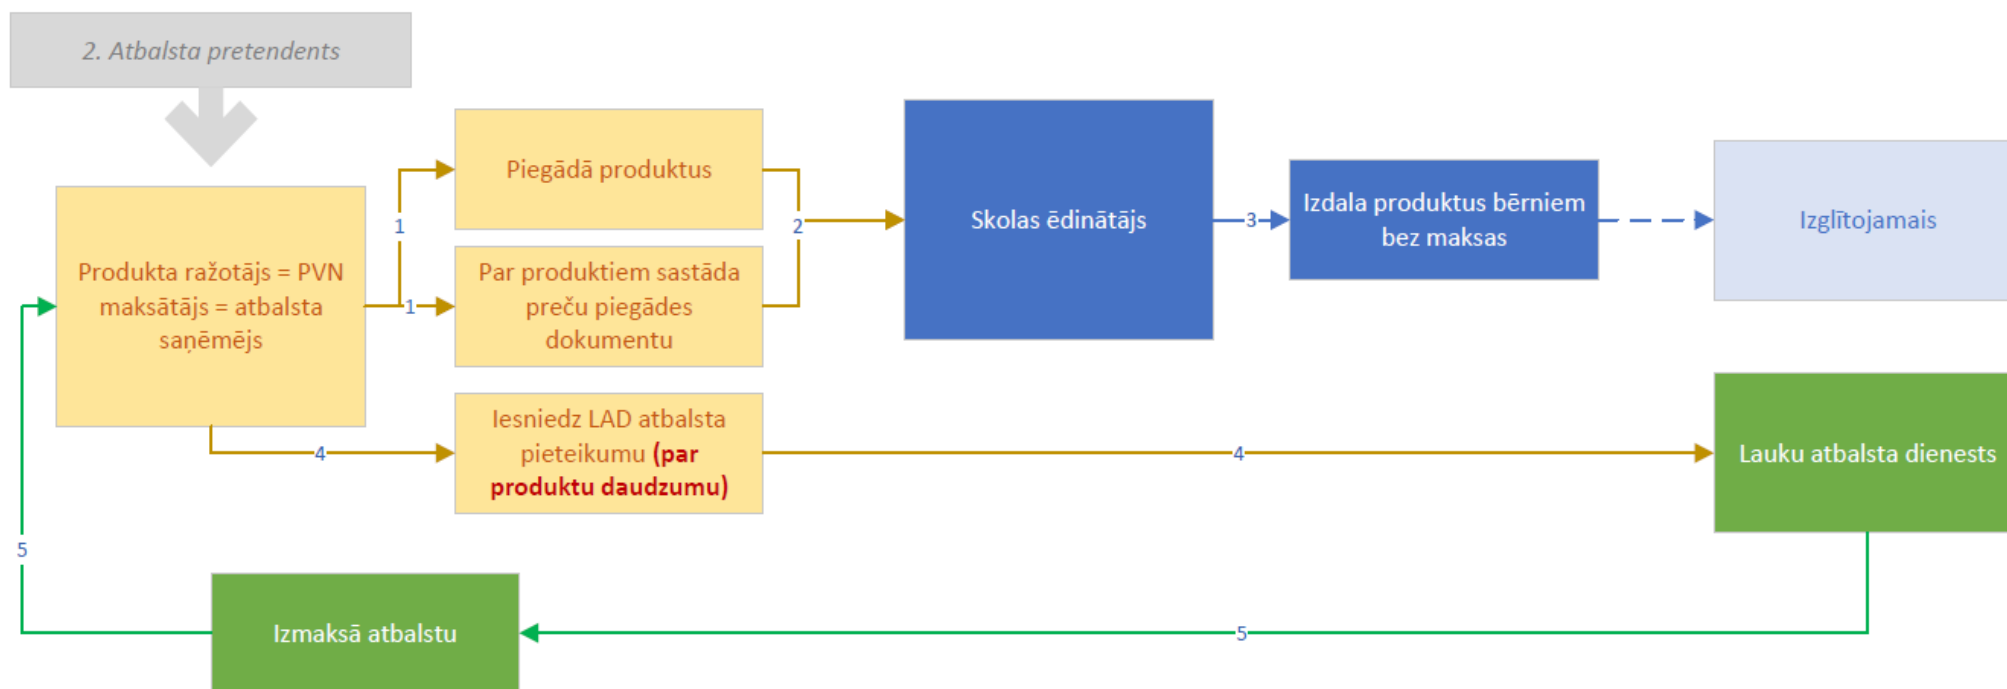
2. Atbalsta pretendents

Produkta ražotājs = PVN maksātājs = atbalsta saņēmējs

1

1

Piegādā produktus

Par produktiem sastāda preču piegādes dokumentu

2

Skolas ēdinātājs

3

Izdala produktus bērniem bez maksas

Izglītojamais

4

Iesniedz LAD atbalsta pieteikumu (par produktu daudzumu)

4

Lauku atbalsta dienests

5

Izmaksā atbalstu

5